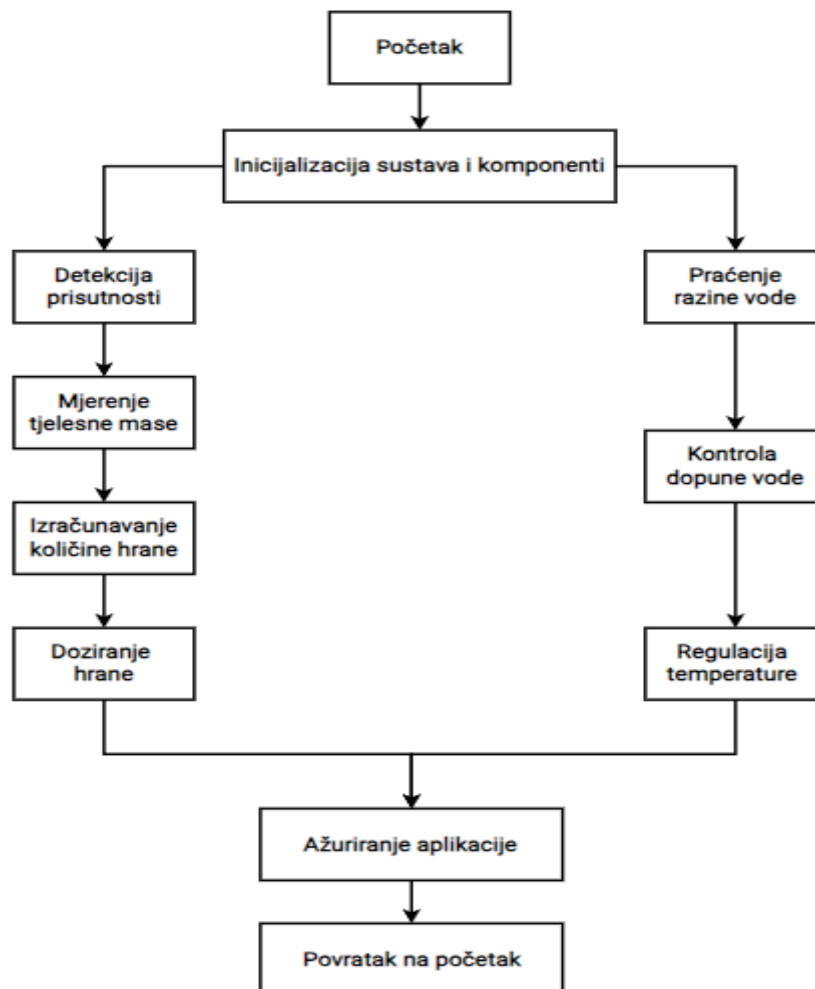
Početak

Inicijalizacija sustava i komponenti

Detekcija prisutnosti

Mjerenje tjelesne mase

Izračunavanje količine hrane

Doziranje hrane

Praćenje razine vode

Kontrola dopune vode

Regulacija temperature

Ažuriranje aplikacije

Povratak na početak